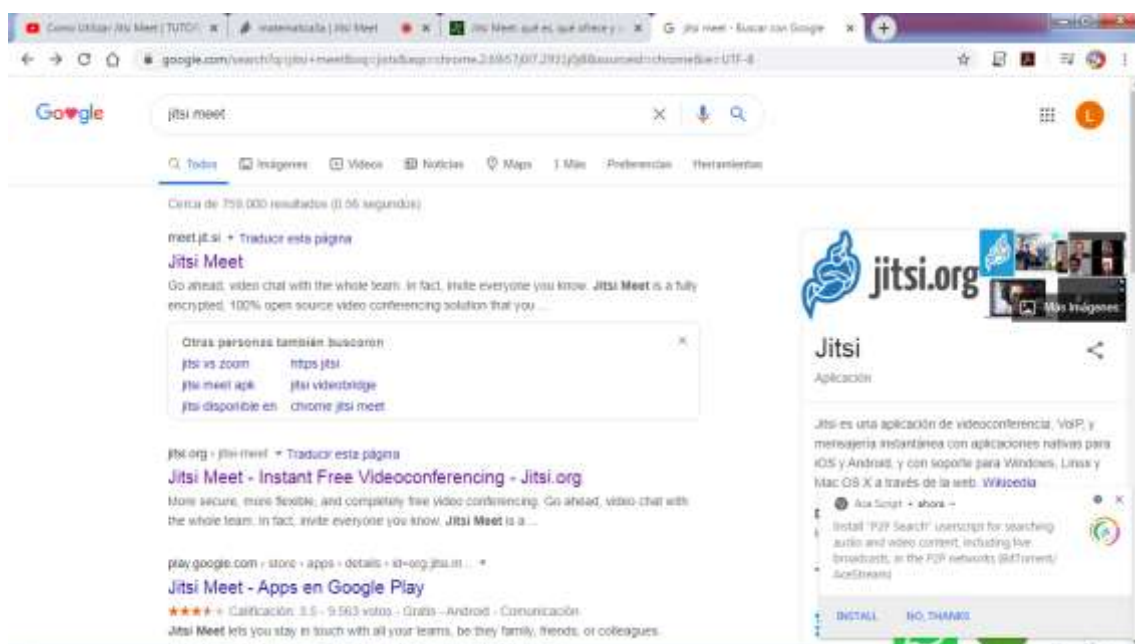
Como Utilizar Jitsi Meet | TUTORIAL × | matematizalia | Jitsi Meet × | Jitsi Meet: qué es, qué ofrece y... × | jitsi meet - Buscar con Google ×

google.com/search?q=jitsi+meet&oq=jitsi&aqs=chrome.2.69i57j0l7.2931j0j8&sourceid=chrome&ie=UTF-8

Google

jitsi meet

Todos Imágenes Videos Noticias Maps Más Preferencias Herramientas

Cerca de 759.000 resultados (0,56 segundos)

meet.jit.si ▾ Traducir esta página
Jitsi Meet
Go ahead, video chat with the whole team. In fact, invite everyone you know. Jitsi Meet is a fully encrypted, 100% open source video conferencing solution that you ...

Otras personas también buscaron
jitsi vs zoom https jitsi
jitsi meet apk jitsi videobridge
jitsi disponible en chrome jitsi meet

jitsi.org › jitsi-meet ▾ Traducir esta página
Jitsi Meet - Instant Free Videoconferencing - Jitsi.org
More secure, more flexible, and completely free video conferencing. Go ahead, video chat with the whole team. In fact, invite everyone you know. Jitsi Meet is a ...

play.google.com › store › apps › details › id=org.jitsi.m... ▾
Jitsi Meet - Apps en Google Play
★★★★ Calificación: 3,5 - 9.563 votos - Gratis - Android - Comunicación
Jitsi Meet lets you stay in touch with all your teams, be they family, friends, or colleagues.

jitsi.org

Más imágenes

Jitsi
Aplicación

Jitsi es una aplicación de videoconferencia, VoIP, y mensajería instantánea con aplicaciones nativas para iOS y Android, y con soporte para Windows, Linux y Mac OS X a través de la web. Wikipedia

Ace Script • ahora
Install "P2P Search" userscript for searching audio and video content, including live broadcasts, in the P2P networks (BitTorrent/AceStream)

INSTALL NO, THANKS